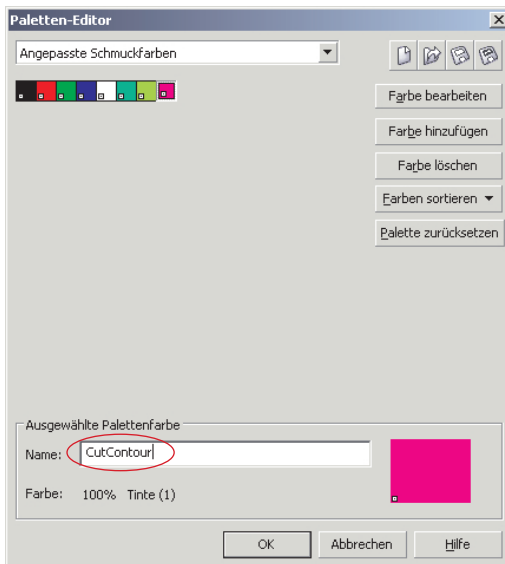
Paletten-Editor

Angepasste Schmuckfarben

Farbe bearbeiten

Farbe hinzufügen

Farbe löschen

Farben sortieren

Palette zurücksetzen

Ausgewählte Palettenfarbe

Name: CutContour

Farbe: 100% Tinte (1)

OK

Abbrechen

Hilfe